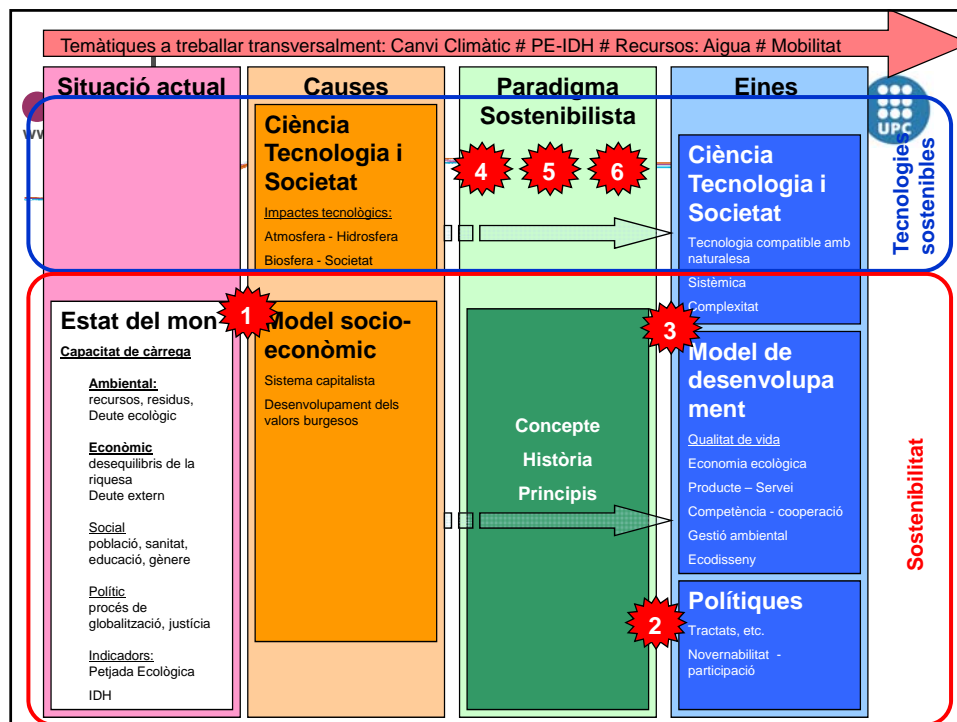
Temàtiques a treballar transversalment: Canvi Climàtic # PE-IDH # Recursos: Aigua # Mobilitat

Situació actual

Causes

Paradigma Sostenibilista

Eines

UPC

Ciència Tecnologia i Societat

Impactes tecnològics:

Atmosfera - Hidrosfera

Biosfera - Societat

4

5

6

Ciència Tecnologia i Societat

Tecnologia compatible amb naturalesa

Sistèmica

Complexitat

Tecnologies sostenibles

Estat del mon

1

Capacitat de càrrega

Ambiental:
recursos, residus, Deute ecològic

Econòmic
desequilibris de la riquesa
Deute extern

Social
població, sanitat, educació, gènere

Polític
procés de globalització, justícia

Indicadors:
Petjada Ecològica

IDH

Model socio-econòmic

Sistema capitalista

Desenvolupament dels valors burgesos

Concepte

Història

Principis

3

Model de desenvolupament

Qualitat de vida

Economia ecològica

Producte – Servei

Competència - cooperació

Gestió ambiental

Ecodisseny

Polítiques

2

Tractats, etc.

Novernabilitat - participació

Sostenibilitat